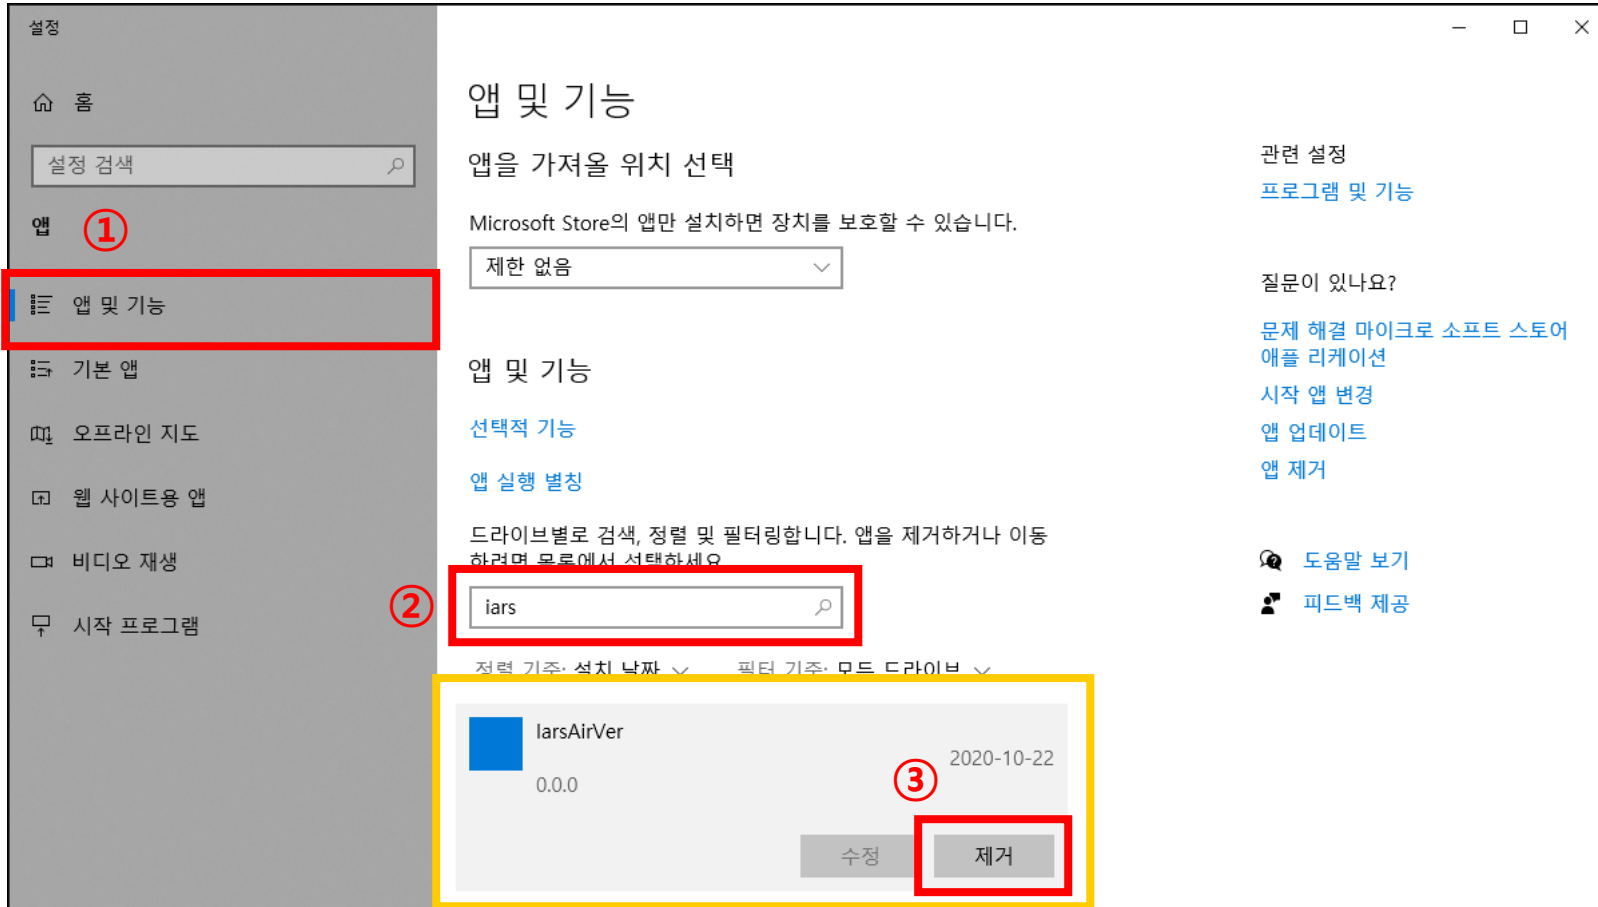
설정

홈

설정 검색

앱 ①

앱 및 기능

기본 앱

오프라인 지도

웹 사이트용 앱

비디오 재생

시작 프로그램

앱 및 기능

앱을 가져올 위치 선택

Microsoft Store의 앱만 설치하면 장치를 보호할 수 있습니다.

제한 없음

앱 및 기능

선택적 기능

앱 실행 별칭

드라이브별로 검색, 정렬 및 필터링합니다. 앱을 제거하거나 이동하려면 목록에서 선택하세요.

②

iars

정렬 기준: 설치 날짜 필터 기준: 모든 드라이브

IarsAirVer

0.0.0

2020-10-22

③

수정 제거

관련 설정

프로그램 및 기능

질문이 있나요?

문제 해결 마이크로 소프트 스토어 애플 리케이션

시작 앱 변경

앱 업데이트

앱 제거

도움말 보기

피드백 제공